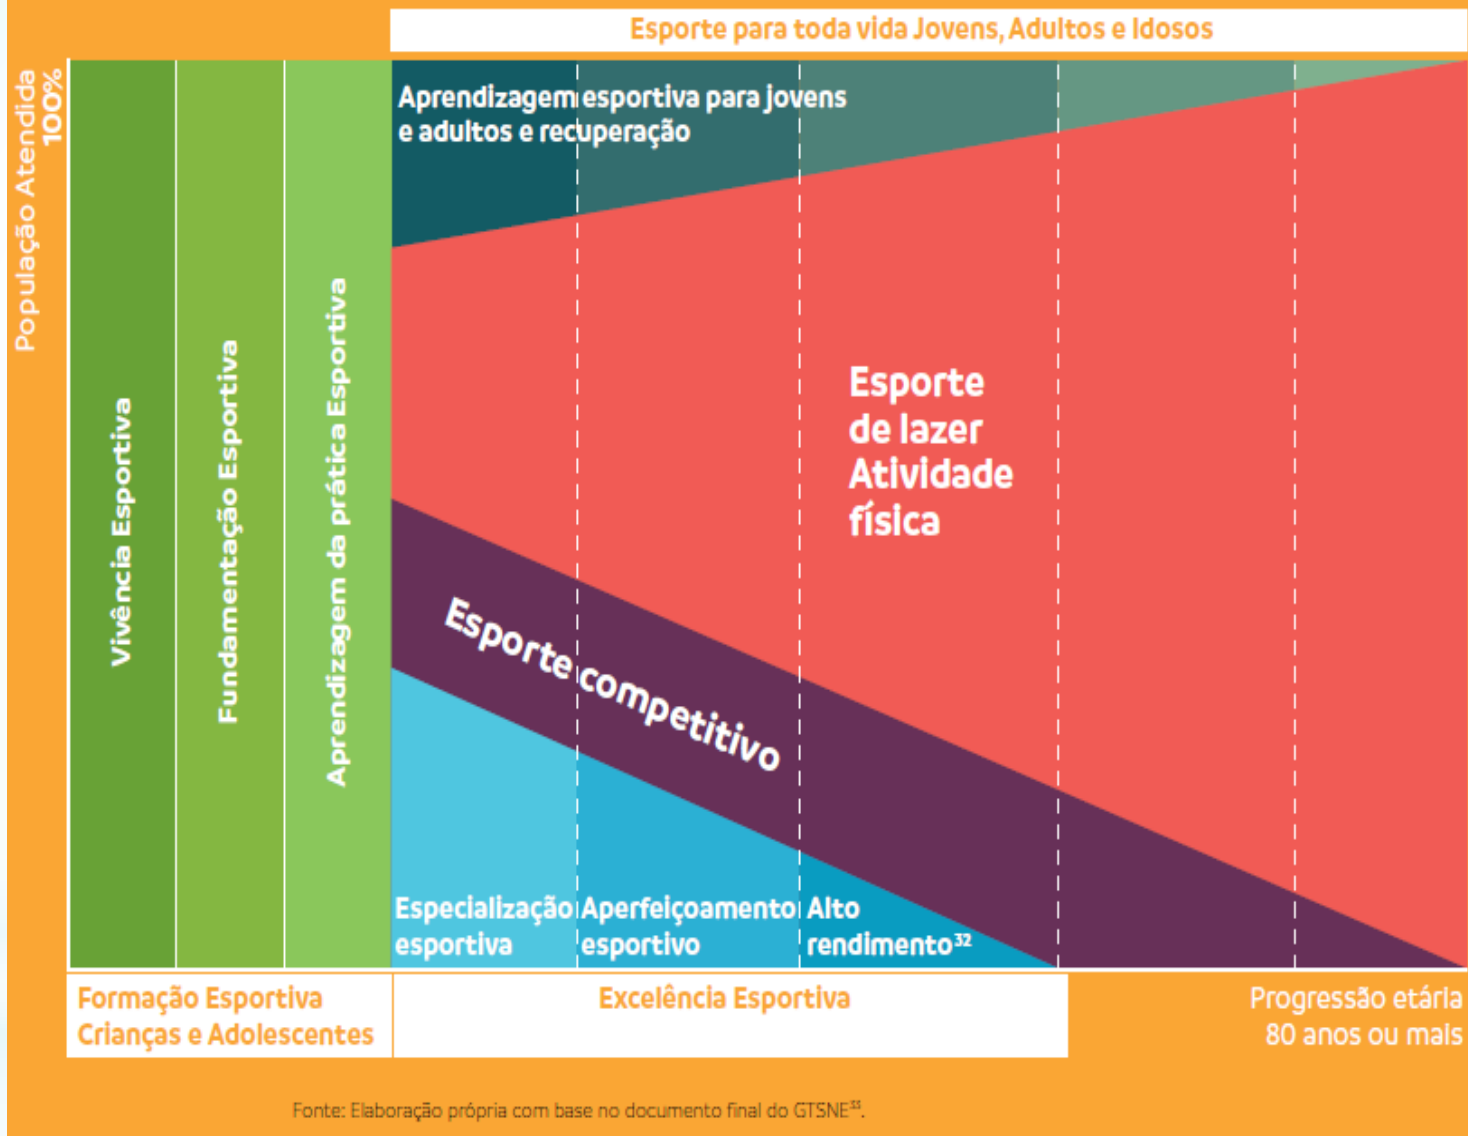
Esporte para toda vida Jovens, Adultos e Idosos

População Atendida 100%

Vivência Esportiva

Fundamentação Esportiva

Aprendizagem da prática Esportiva

Aprendizagem esportiva para jovens e adultos e recuperação

Esporte de lazer Atividade física

Esporte competitivo

Especialização esportiva

Aperfeiçoamento esportivo

Alto rendimento$^{32}$

Formação Esportiva Crianças e Adolescentes

Excelência Esportiva

Progressão etária 80 anos ou mais

Fonte: Elaboração própria com base no documento final do GTSNE$^{33}$.